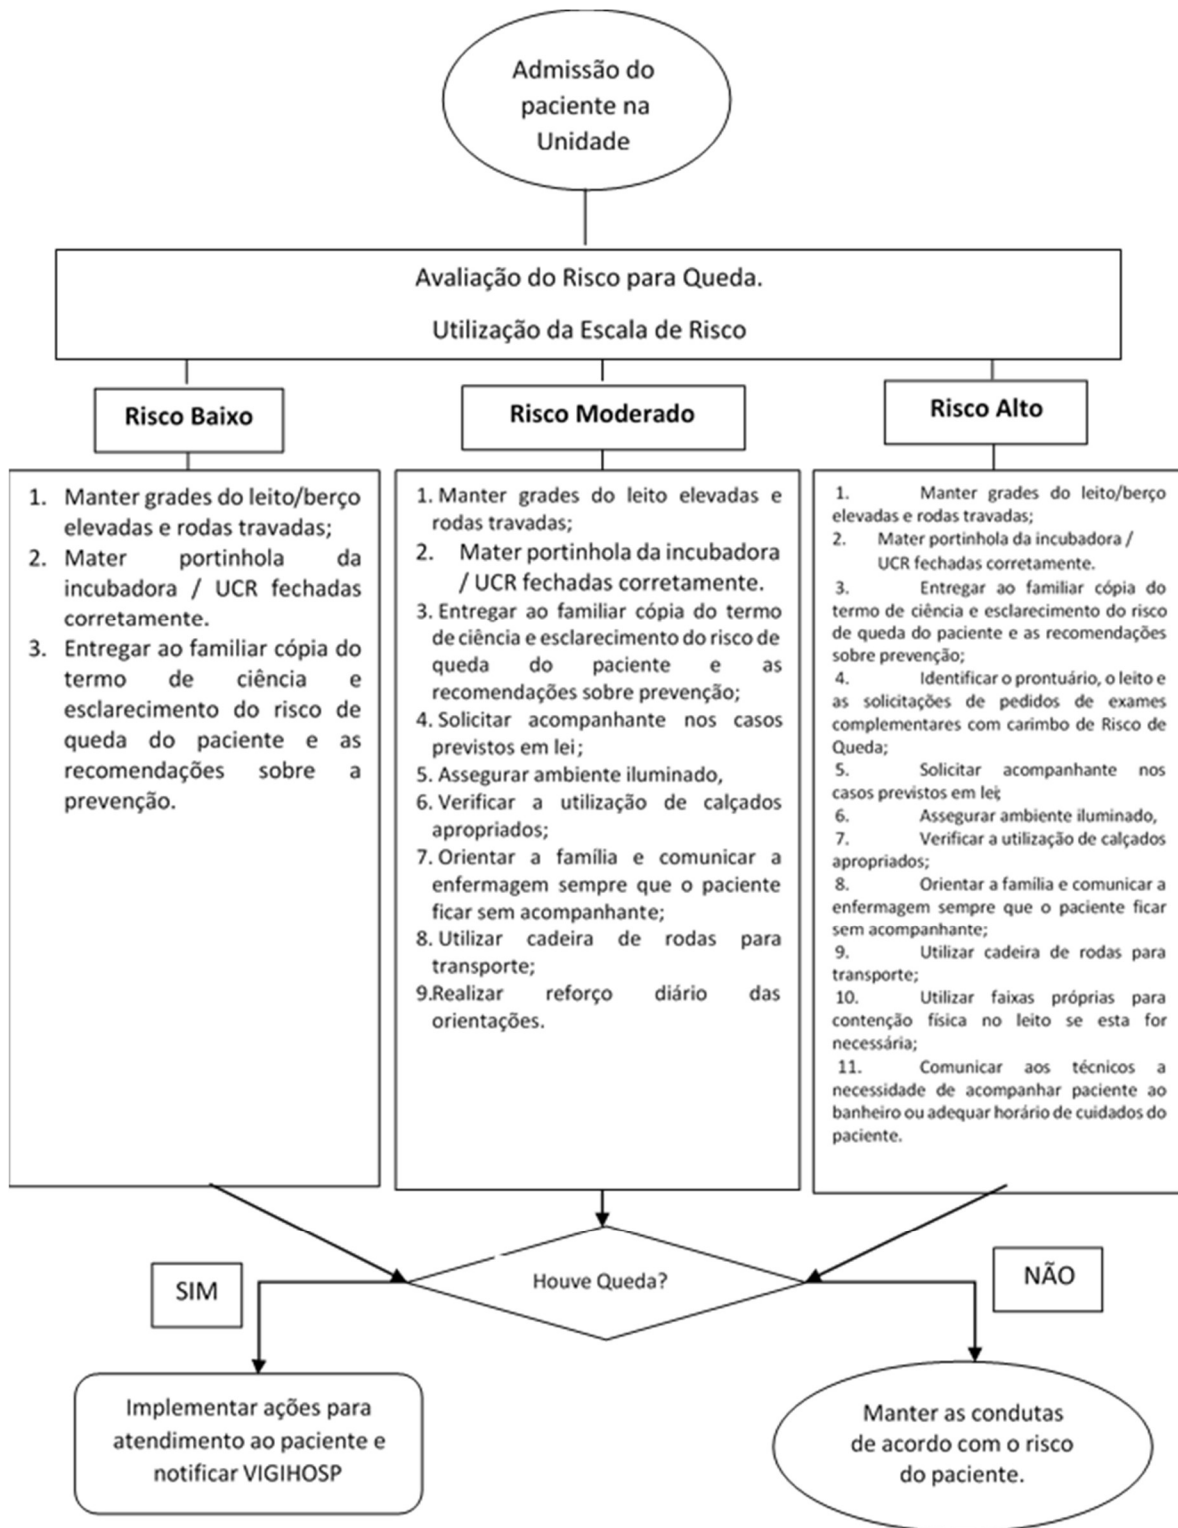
Admissão do paciente na Unidade

Avaliação do Risco para Queda.

Utilização da Escala de Risco

Risco Baixo

Risco Moderado

Risco Alto

1. Manter grades do leito/berço elevadas e rodas travadas;
2. Mater portinhola da incubadora / UCR fechadas corretamente.
3. Entregar ao familiar cópia do termo de ciência e esclarecimento do risco de queda do paciente e as recomendações sobre a prevenção.

1. Manter grades do leito elevadas e rodas travadas;
2. Mater portinhola da incubadora / UCR fechadas corretamente.
3. Entregar ao familiar cópia do termo de ciência e esclarecimento do risco de queda do paciente e as recomendações sobre prevenção;
4. Solicitar acompanhante nos casos previstos em lei;
5. Assegurar ambiente iluminado,
6. Verificar a utilização de calçados apropriados;
7. Orientar a família e comunicar a enfermagem sempre que o paciente ficar sem acompanhante;
8. Utilizar cadeira de rodas para transporte;
9.Realizar reforço diário das orientações.

1. Manter grades do leito/berço elevadas e rodas travadas;
2. Mater portinhola da incubadora / UCR fechadas corretamente.
3. Entregar ao familiar cópia do termo de ciência e esclarecimento do risco de queda do paciente e as recomendações sobre prevenção;
4. Identificar o prontuário, o leito e as solicitações de pedidos de exames complementares com carimbo de Risco de Queda;
5. Solicitar acompanhante nos casos previstos em lei;
6. Assegurar ambiente iluminado,
7. Verificar a utilização de calçados apropriados;
8. Orientar a família e comunicar a enfermagem sempre que o paciente ficar sem acompanhante;
9. Utilizar cadeira de rodas para transporte;
10. Utilizar faixas próprias para contenção física no leito se esta for necessária;
11. Comunicar aos técnicos a necessidade de acompanhar paciente ao banheiro ou adequar horário de cuidados do paciente.

SIM

Houve Queda?

NÃO

Implementar ações para atendimento ao paciente e notificar VIGIHOSP

Manter as condutas de acordo com o risco do paciente.